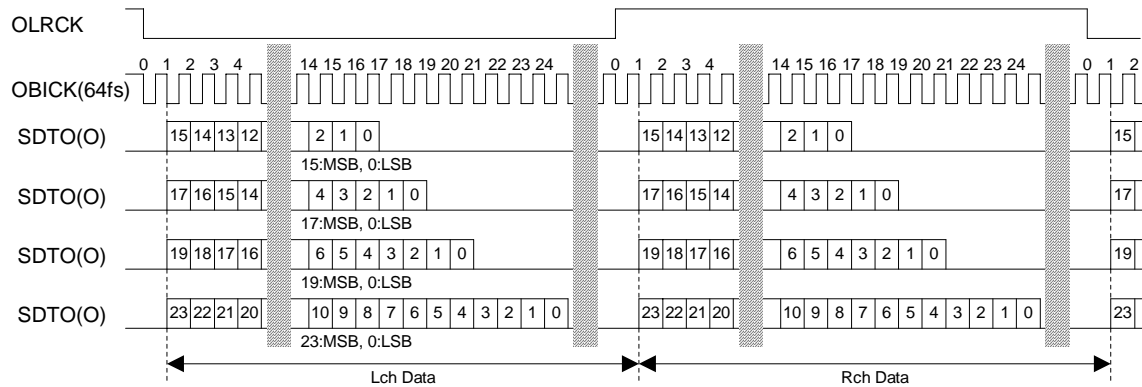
OLRCK

0 1 2 3 4 14 15 16 17 18 19 20 21 22 23 24 0 1 2 3 4 14 15 16 17 18 19 20 21 22 23 24 0 1 2

OBICK(64fs)

SDTO(O) 15 14 13 12 2 1 0 15 14 13 12 2 1 0 15

15:MSB, 0:LSB

SDTO(O) 17 16 15 14 4 3 2 1 0 17 16 15 14 4 3 2 1 0 17

17:MSB, 0:LSB

SDTO(O) 19 18 17 16 6 5 4 3 2 1 0 19 18 17 16 6 5 4 3 2 1 0 19

19:MSB, 0:LSB

SDTO(O) 23 22 21 20 10 9 8 7 6 5 4 3 2 1 0 23 22 21 20 10 9 8 7 6 5 4 3 2 1 0 23

23:MSB, 0:LSB

Lch Data

Rch Data